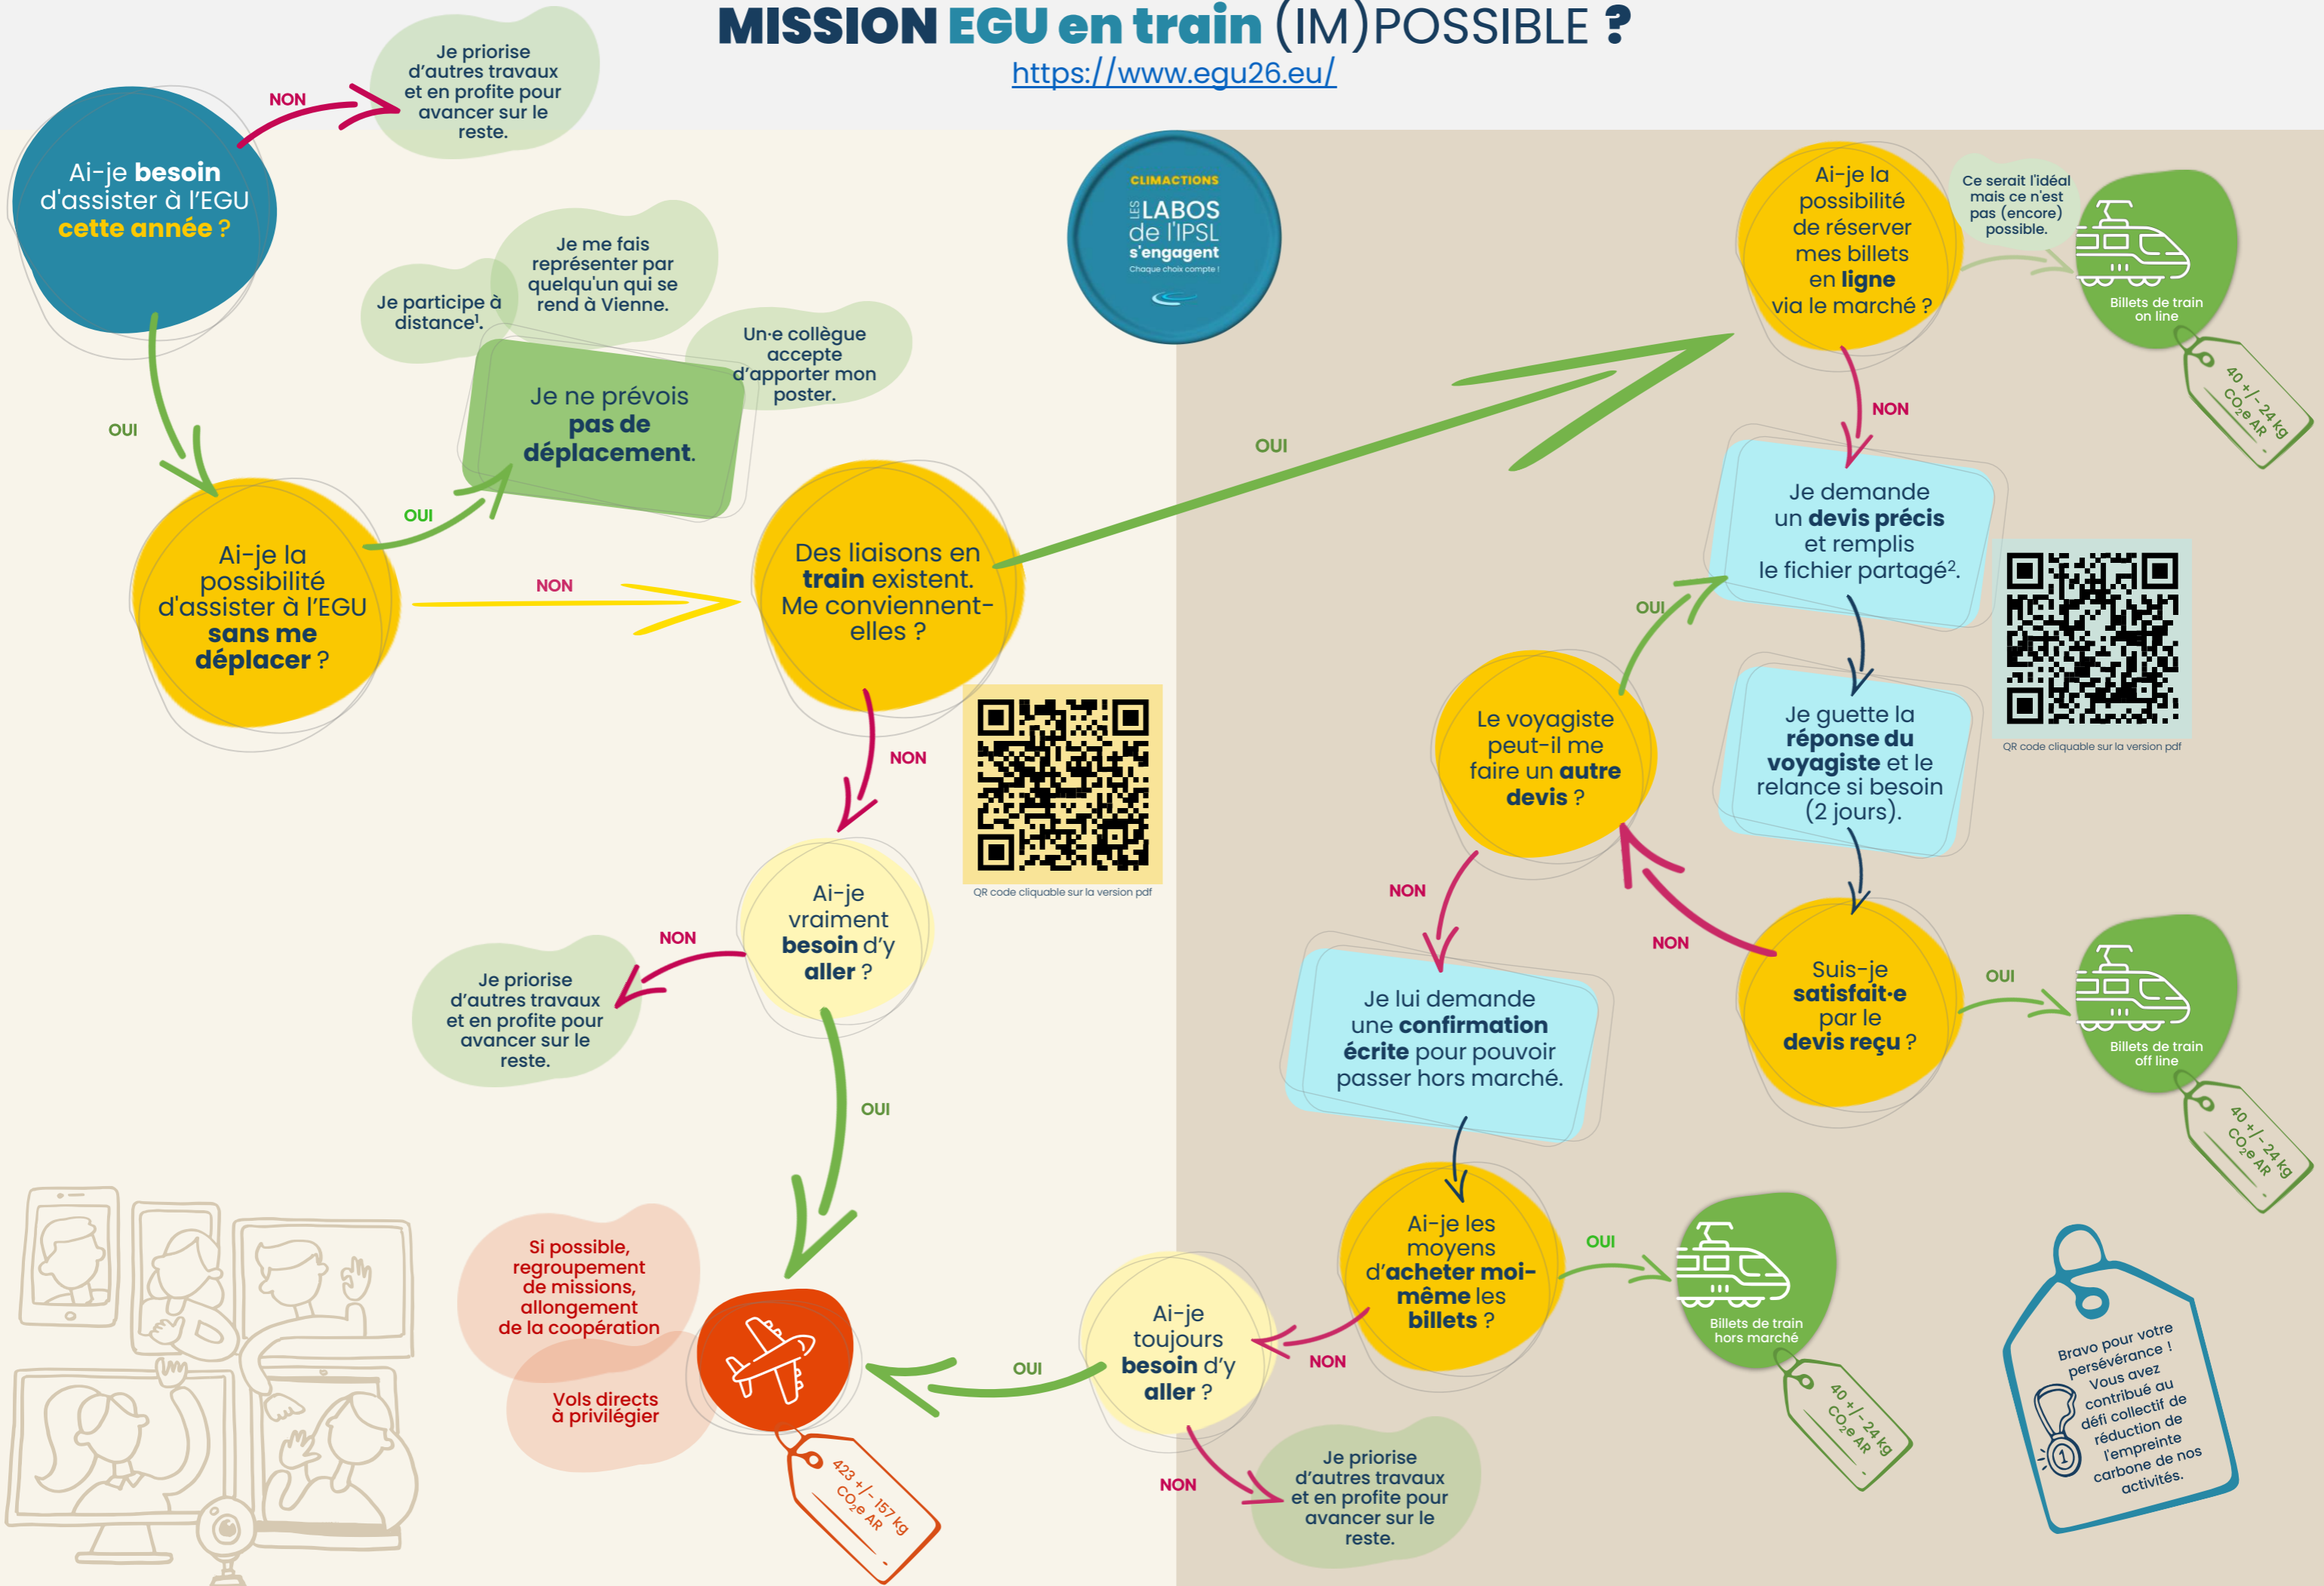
MISSION EGU en train (IM)POSSIBLE ?
https://www.egu26.eu/

Ai-je besoin d'assister à l'EGU cette année ?

NON

Je priorise d'autres travaux et en profite pour avancer sur le reste.

OUI

Ai-je la possibilité d'assister à l'EGU sans me déplacer ?

OUI

Je ne prévois pas de déplacement.

Je participe à distance¹.

Je me fais représenter par quelqu'un qui se rend à Vienne.

Un·e collègue accepte d'apporter mon poster.

CLIMACTIONS
LES LABOS de l'IPSL s'engagent
Chaque choix compte !

NON

Des liaisons en train existent. Me conviennent-elles ?

QR code cliquable sur la version pdf

NON

Ai-je vraiment besoin d'y aller ?

NON

Je priorise d'autres travaux et en profite pour avancer sur le reste.

OUI

Si possible, regroupement de missions, allongement de la coopération

Vols directs à privilégier

423 +/- 157 kg $CO_2$e AR

OUI

Ai-je la possibilité de réserver mes billets en ligne via le marché ?

Ce serait l'idéal mais ce n'est pas (encore) possible.

Billets de train on line

40 +/- 24 kg $CO_2$e AR

NON

Je demande un devis précis et remplis le fichier partagé².

QR code cliquable sur la version pdf

Je guette la réponse du voyagiste et le relance si besoin (2 jours).

OUI

Le voyagiste peut-il me faire un autre devis ?

NON

Suis-je satisfait·e par le devis reçu ?

OUI

Billets de train off line

40 +/- 24 kg $CO_2$e AR

NON

Je lui demande une confirmation écrite pour pouvoir passer hors marché.

Ai-je les moyens d'acheter moi-même les billets ?

OUI

Billets de train hors marché

40 +/- 24 kg $CO_2$e AR

NON

Ai-je toujours besoin d'y aller ?

OUI

NON

Je priorise d'autres travaux et en profite pour avancer sur le reste.

Bravo pour votre persévérance ! Vous avez contribué au défi collectif de réduction de l'empreinte carbone de nos activités.